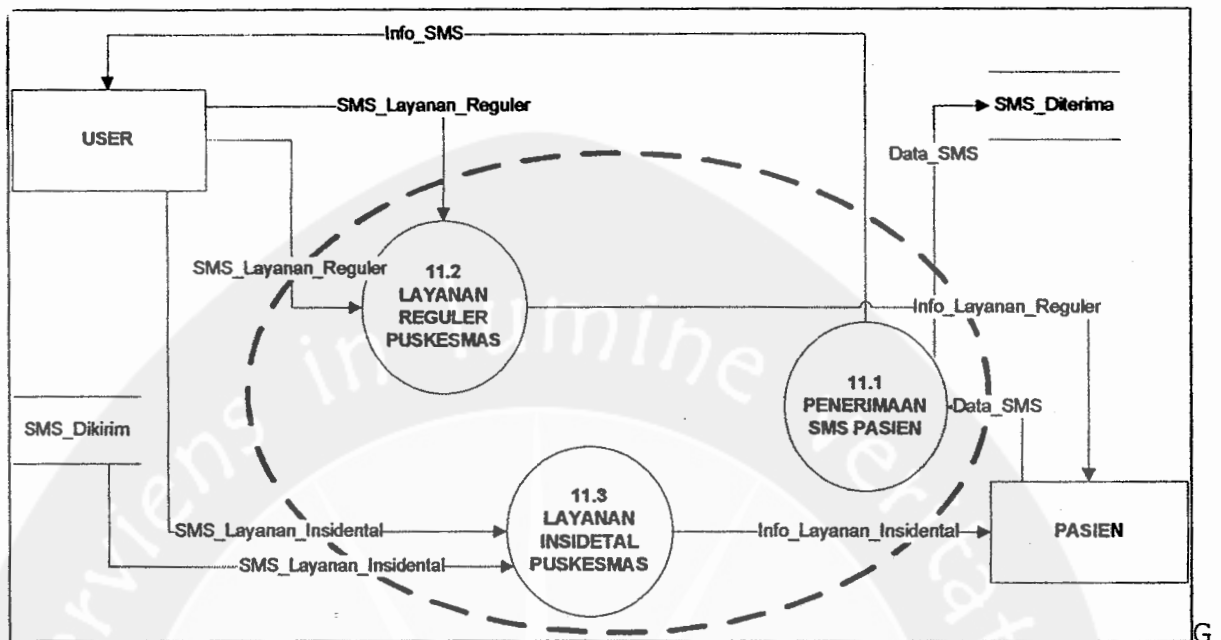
Info_SMS

USER

SMS_Layanan_Reguler

SMS_Diterima

Data_SMS

SMS_Layanan_Reguler

11.2 LAYANAN REGULER PUSKESMAS

Info_Layanan_Reguler

11.1 PENERIMAAN SMS PASIEN

Data_SMS

SMS_Dikirim

SMS_Layanan_Insidental

11.3 LAYANAN INSIDETAL PUSKESMAS

Info_Layanan_Insidental

PASIEN

SMS_Layanan_Insidental

G